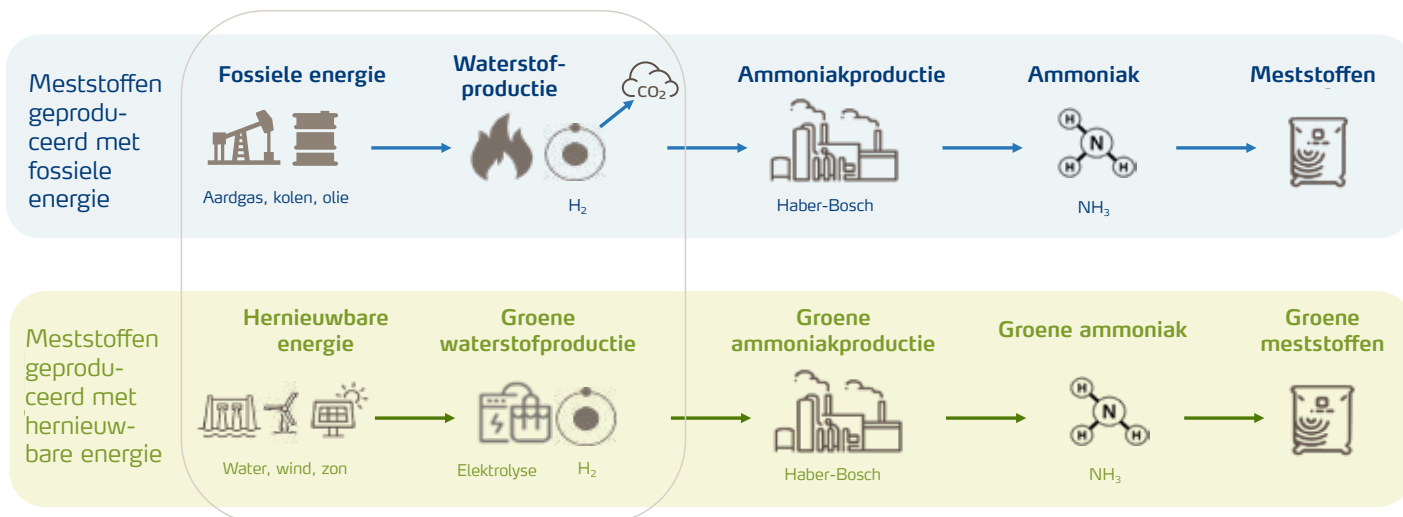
Meststoffen geproduceerd met fossiele energie

Fossiele energie

Aardgas, kolen, olie

Waterstofproductie

$CO_2$

$H_2$

Ammoniakproductie

Haber-Bosch

Ammoniak

H N H H

$NH_3$

Meststoffen

Meststoffen geproduceerd met hernieuwbare energie

Hernieuwbare energie

Water, wind, zon

Groene waterstofproductie

Elektrolyse

$H_2$

Groene ammoniakproductie

Haber-Bosch

Groene ammoniak

H N H H

$NH_3$

Groene meststoffen